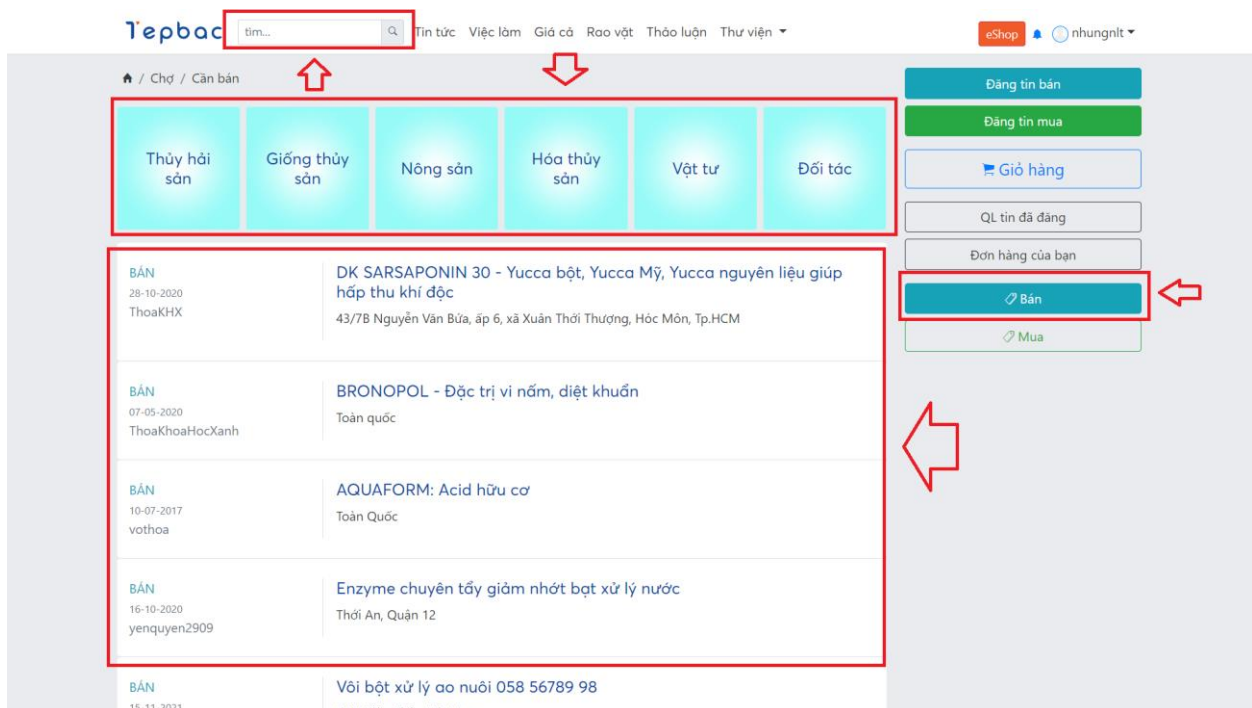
Tepbac tìm... Tin tức Việc làm Giá cả Rao vặt Thảo luận Thư viện eShop nhungnlt

Chợ / Cần bán

Thủy hải sản
Giống thủy sản
Nông sản
Hóa thủy sản
Vật tư
Đối tác

BÁN
28-10-2020
ThoaKHX
DK SARSAPONIN 30 - Yucca bột, Yucca Mỹ, Yucca nguyên liệu giúp hấp thu khí độc
43/7B Nguyễn Văn Bứa, ấp 6, xã Xuân Thới Thượng, Hóc Môn, Tp.HCM

BÁN
07-05-2020
ThoaKhoaHocXanh
BRONOPOL - Đặc trị vi nấm, diệt khuẩn
Toàn quốc

BÁN
10-07-2017
vothoa
AQUAFORM: Acid hữu cơ
Toàn Quốc

BÁN
16-10-2020
yenquyen2909
Enzyme chuyên tẩy giảm nhớt bạt xử lý nước
Thới An, Quận 12

BÁN
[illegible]
Vôi bột xử lý ao nuôi 058 56789 98

Đăng tin bán
Đăng tin mua
Giỏ hàng
QL tin đã đăng
Đơn hàng của bạn
Bán
Mua